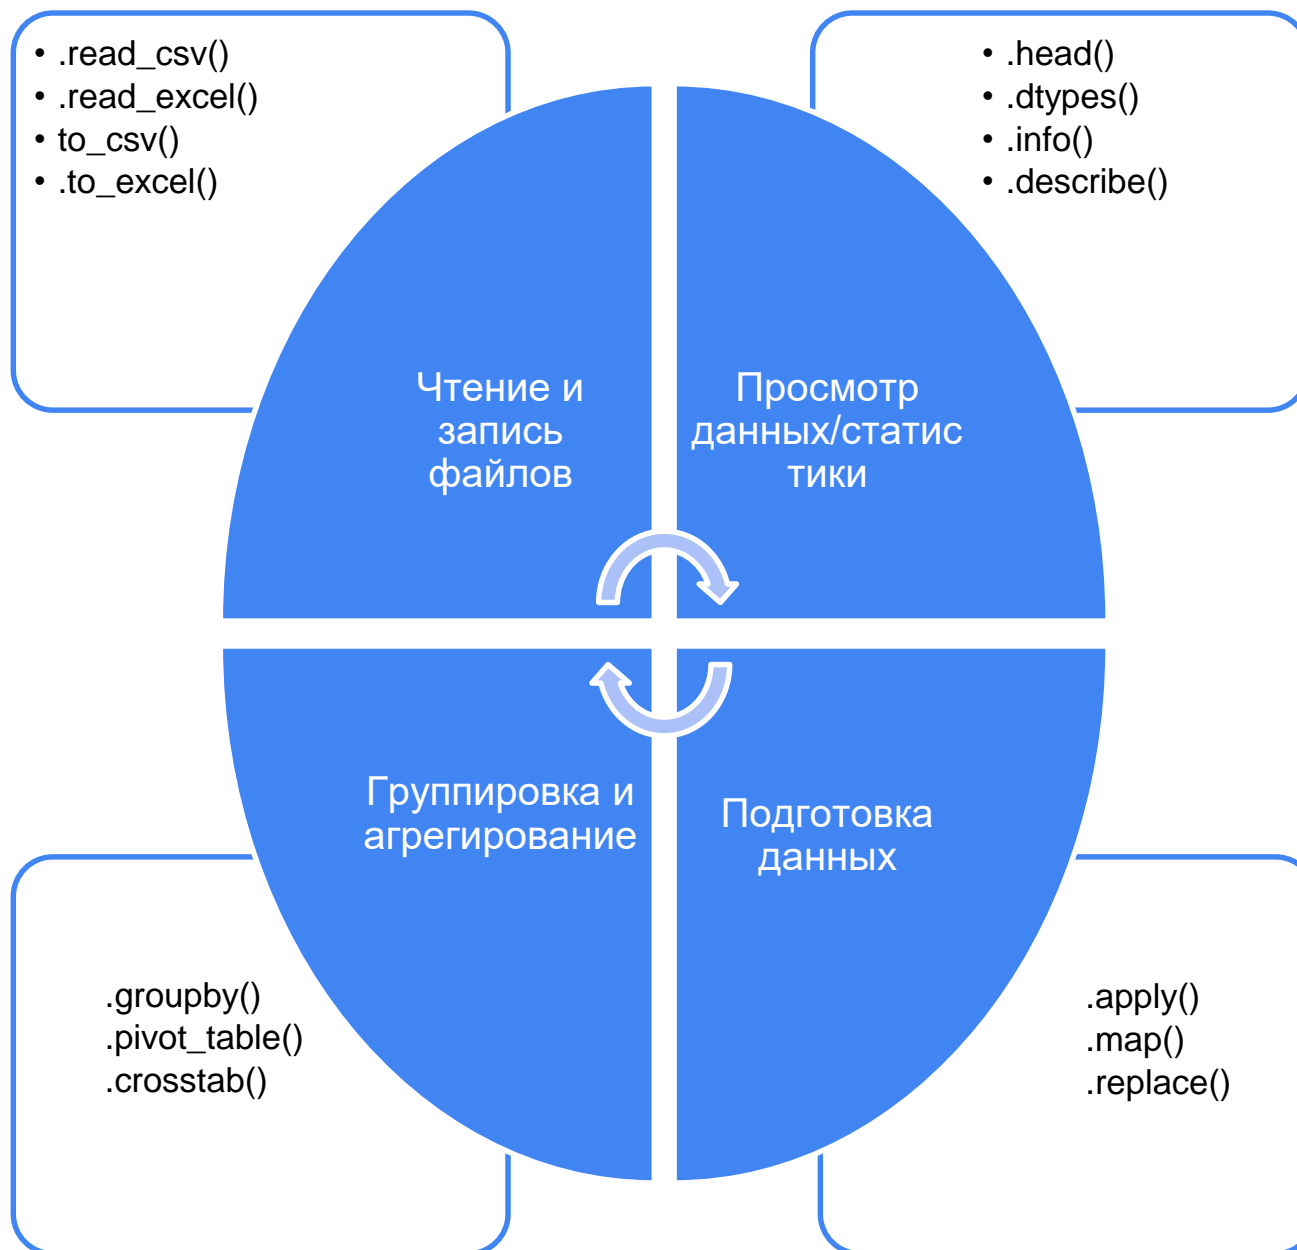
• .read_csv()
• .read_excel()
• to_csv()
• .to_excel()

• .head()
• .dtypes()
• .info()
• .describe()

Чтение и запись файлов

Просмотр данных/статистики

Группировка и агрегирование

Подготовка данных

.groupby()
.pivot_table()
.crosstab()

.apply()
.map()
.replace()